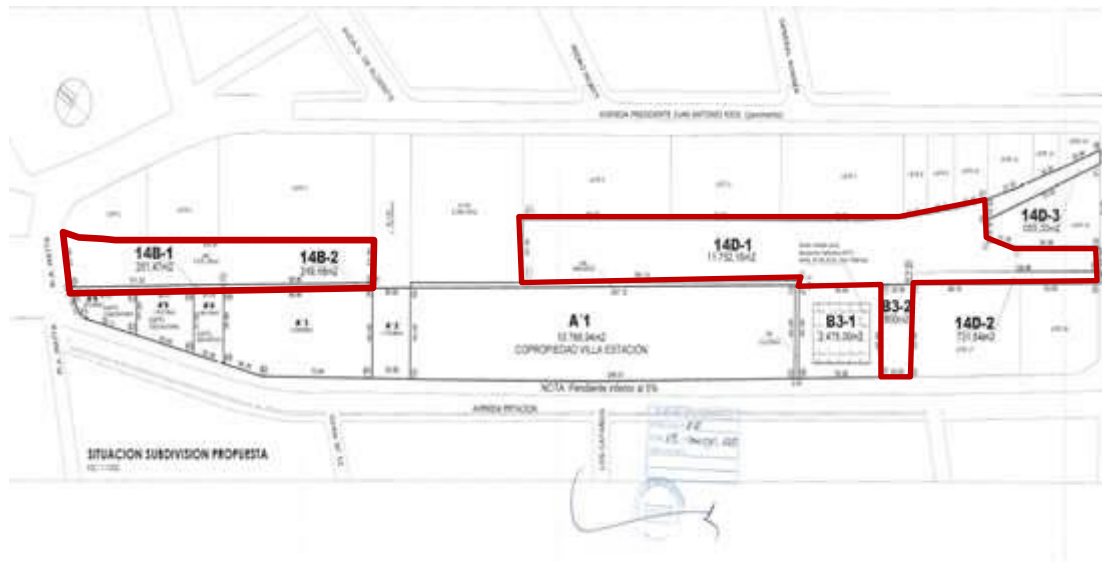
AVENIDA PRESIDENTE JUAN ANTONIO RIOS (poniente)

14B-1
251,47m2

14B-2
249,16m2

14D-1
11.752,16m2

14D-3
055,30m2

A'1
10.766,04m2
COPROPIEDAD VILLA ESTACIÓN

B3-1
2.475,00m2

B3-2
600m2

14D-2
731,04m2

NOTA: Pendiente inferior al 5%

AVENIDA ESTACION

SITUACION SUBDIVISION PROPUESTA
ESC 1:1000